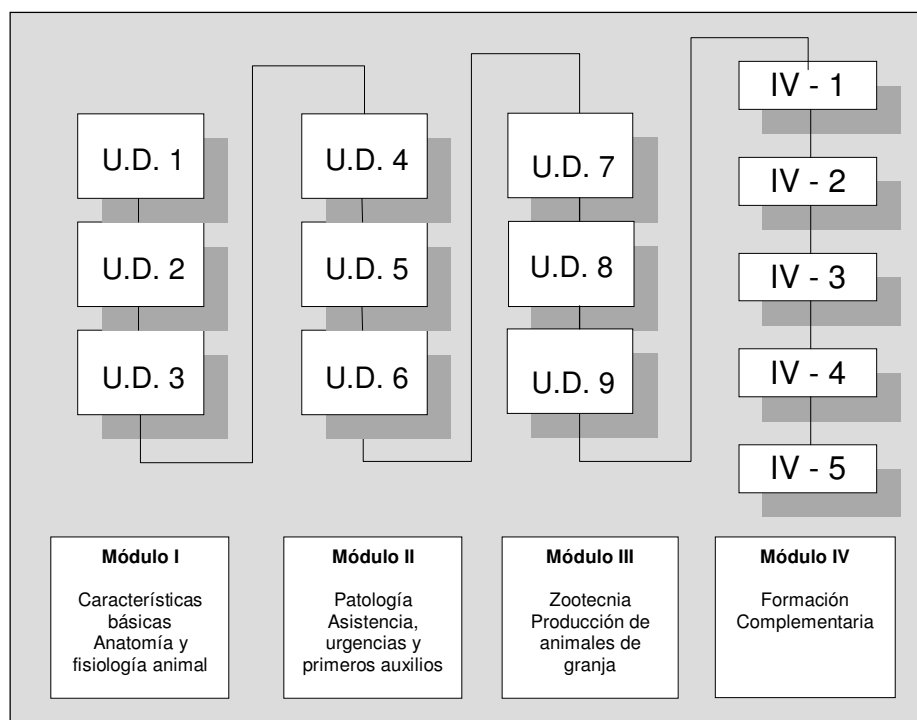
U.D. 1
U.D. 2
U.D. 3

U.D. 4
U.D. 5
U.D. 6

U.D. 7
U.D. 8
U.D. 9

IV - 1
IV - 2
IV - 3
IV - 4
IV - 5

**Módulo I**

Características básicas
Anatomía y fisiología animal

**Módulo II**

Patología
Asistencia, urgencias y primeros auxilios

**Módulo III**

Zootecnia
Producción de animales de granja

**Módulo IV**

Formación Complementaria